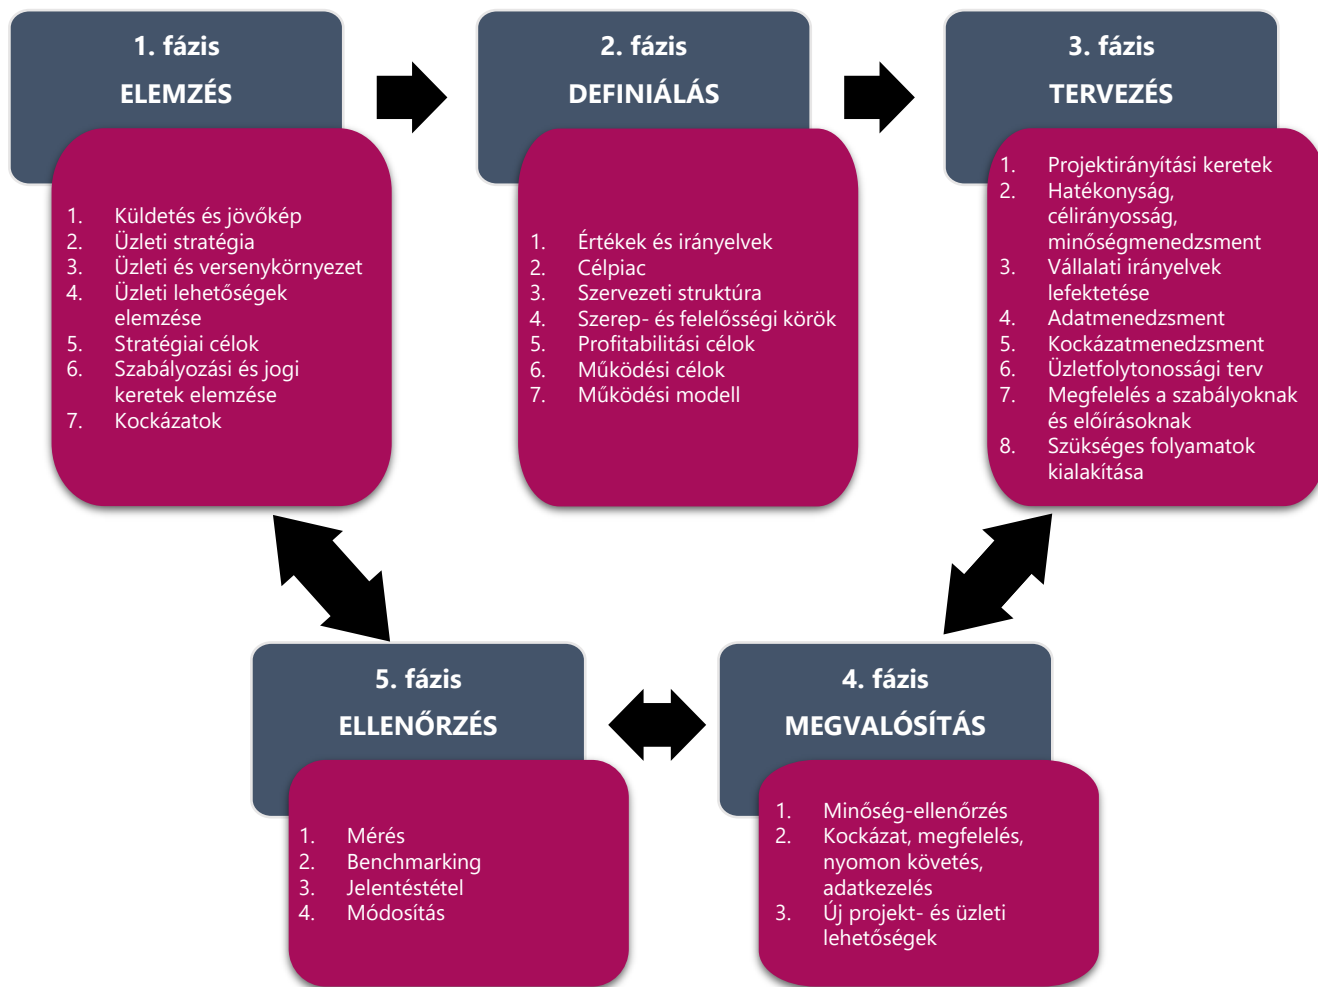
1. fázis

ELEMZÉS

1. Küldetés és jövőkép
2. Üzleti stratégia
3. Üzleti és versenykörnyezet
4. Üzleti lehetőségek elemzése
5. Stratégiai célok
6. Szabályozási és jogi keretek elemzése
7. Kockázatok

2. fázis

DEFINIÁLÁS

1. Értékek és irányelvek
2. Célpiac
3. Szervezeti struktúra
4. Szerep- és felelősségi körök
5. Profitabilitási célok
6. Működési célok
7. Működési modell

3. fázis

TERVEZÉS

1. Projektirányítási keretek
2. Hatékonyság, célirányosság, minőségmenedzsment
3. Vállalati irányelvek lefektetése
4. Adatmenedzsment
5. Kockázatmenedzsment
6. Üzletfolytonossági terv
7. Megfelelés a szabályoknak és előírásoknak
8. Szükséges folyamatok kialakítása

5. fázis

ELLENŐRZÉS

1. Mérés
2. Benchmarking
3. Jelentéstétel
4. Módosítás

4. fázis

MEGVALÓSÍTÁS

1. Minőség-ellenőrzés
2. Kockázat, megfelelés, nyomon követés, adatkezelés
3. Új projekt- és üzleti lehetőségek